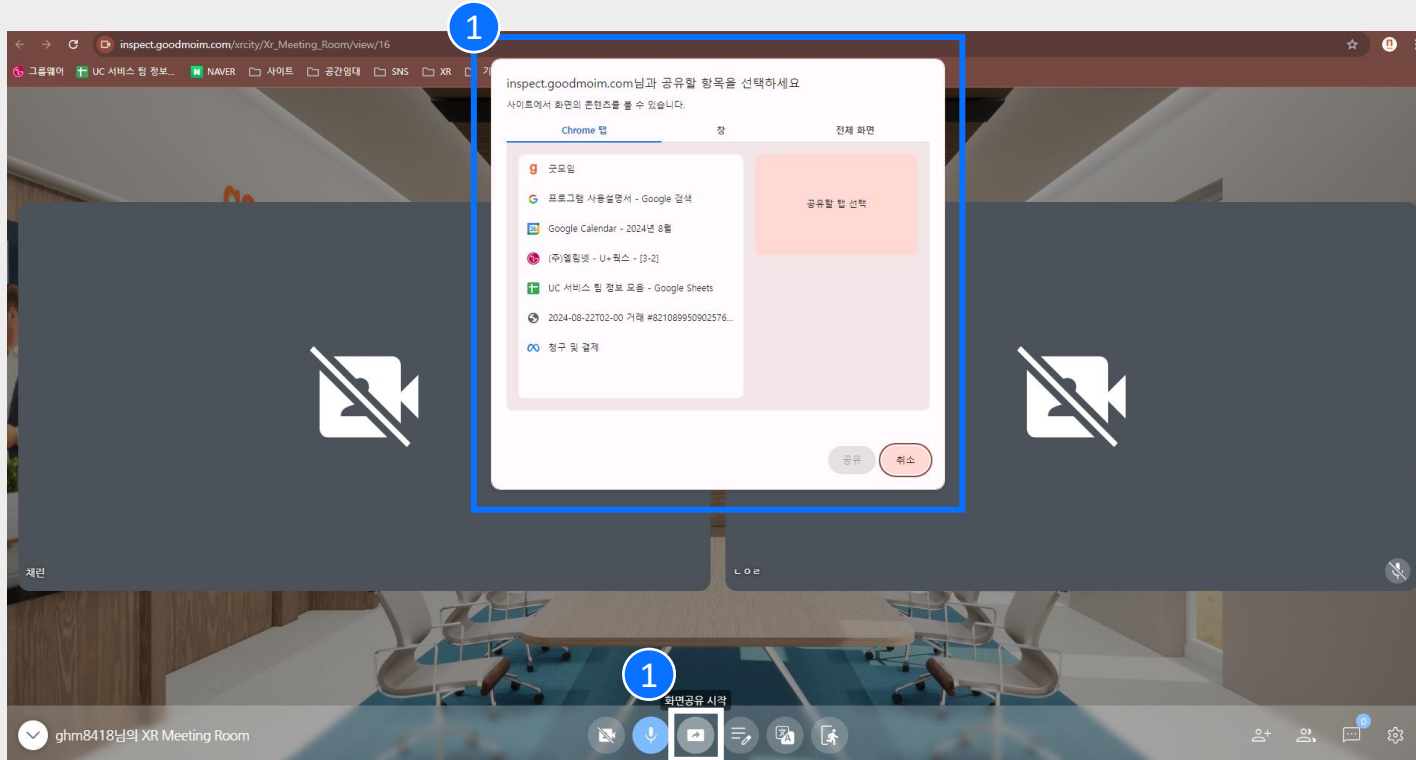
inspect.goodmoim.com/xrcity/Xr_Meeting_Room/view/16

그룹웨어 UC 서비스 팀 정보... NAVER 사이트 공간임대 SNS XR

1

inspect.goodmoim.com님과 공유할 항목을 선택하세요
사이트에서 화면의 콘텐츠를 볼 수 있습니다.

Chrome 탭 창 전체 화면

굿모임
프로그램 사용설명서 - Google 검색
Google Calendar - 2024년 8월
(주)엘림넷 - U+웍스 - [3-2]
UC 서비스 팀 정보 모음 - Google Sheets
2024-08-22T02-00 거래 #821089950902576...
청구 및 결제

공유할 탭 선택

공유 취소

체린

ㄴㅇㄹ

1

화면공유 시작

ghm8418님의 XR Meeting Room

0